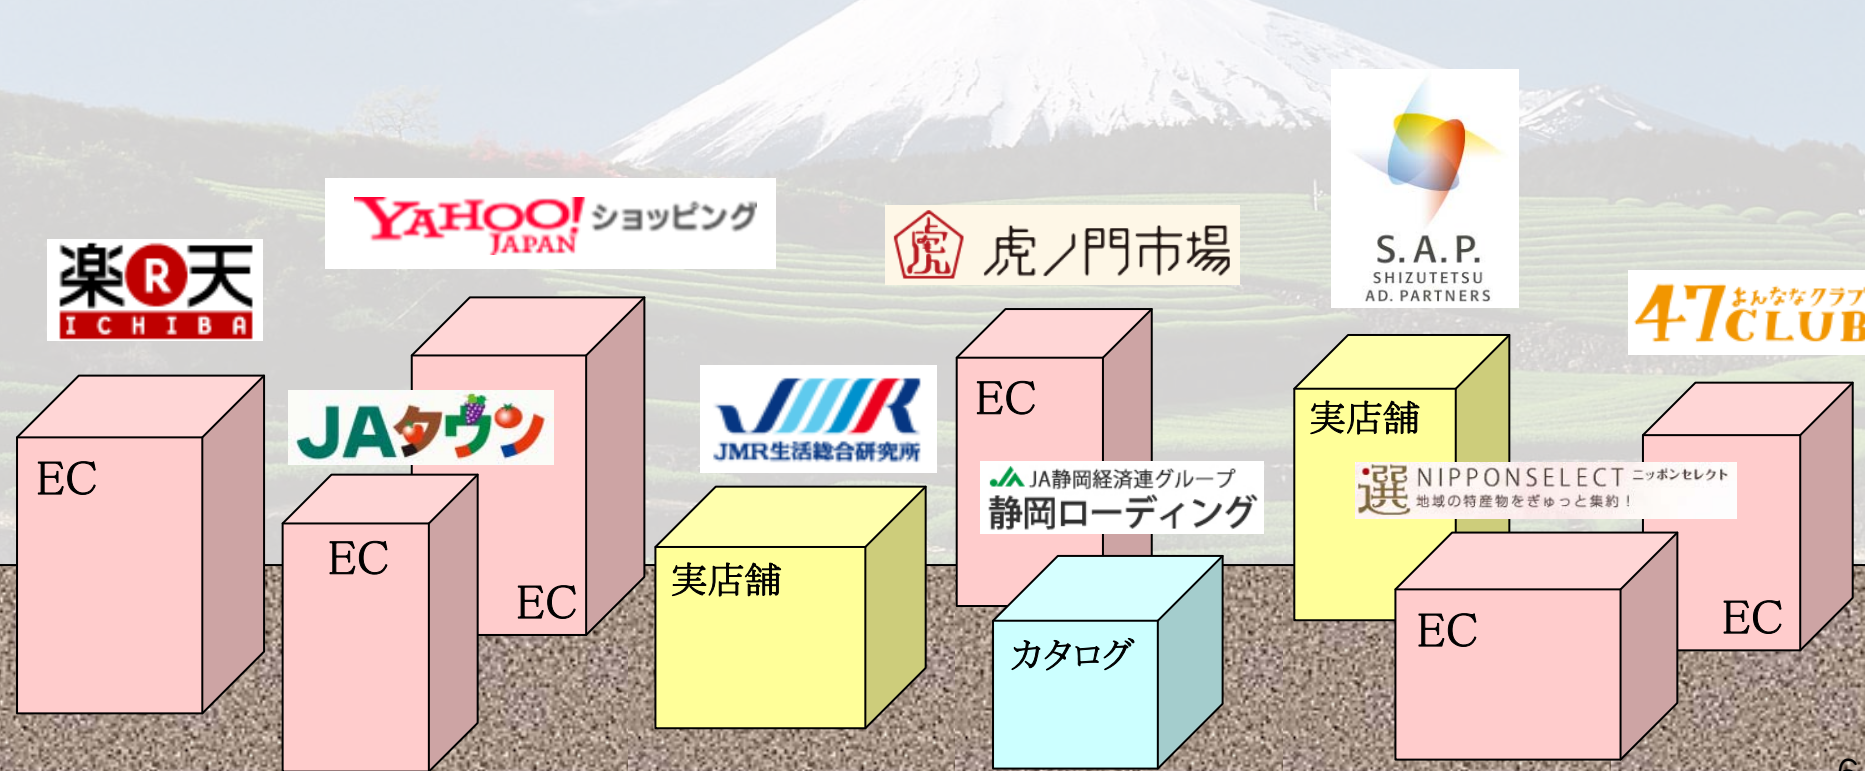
楽天 ICHIBA

EC

YAHOO! JAPAN ショッピング

JAタウン

EC

EC

JMR
JMR生活総合研究所

実店舗

虎ノ門市場

EC

JA静岡経済連グループ
静岡ローディング

カタログ

S.A.P.
SHIZUTETSU AD. PARTNERS

実店舗

選 NIPPONSELECT ニッポンセレクト
地域の特産物をぎゅっと集約！

EC

47CLUB よんななクラブ

EC